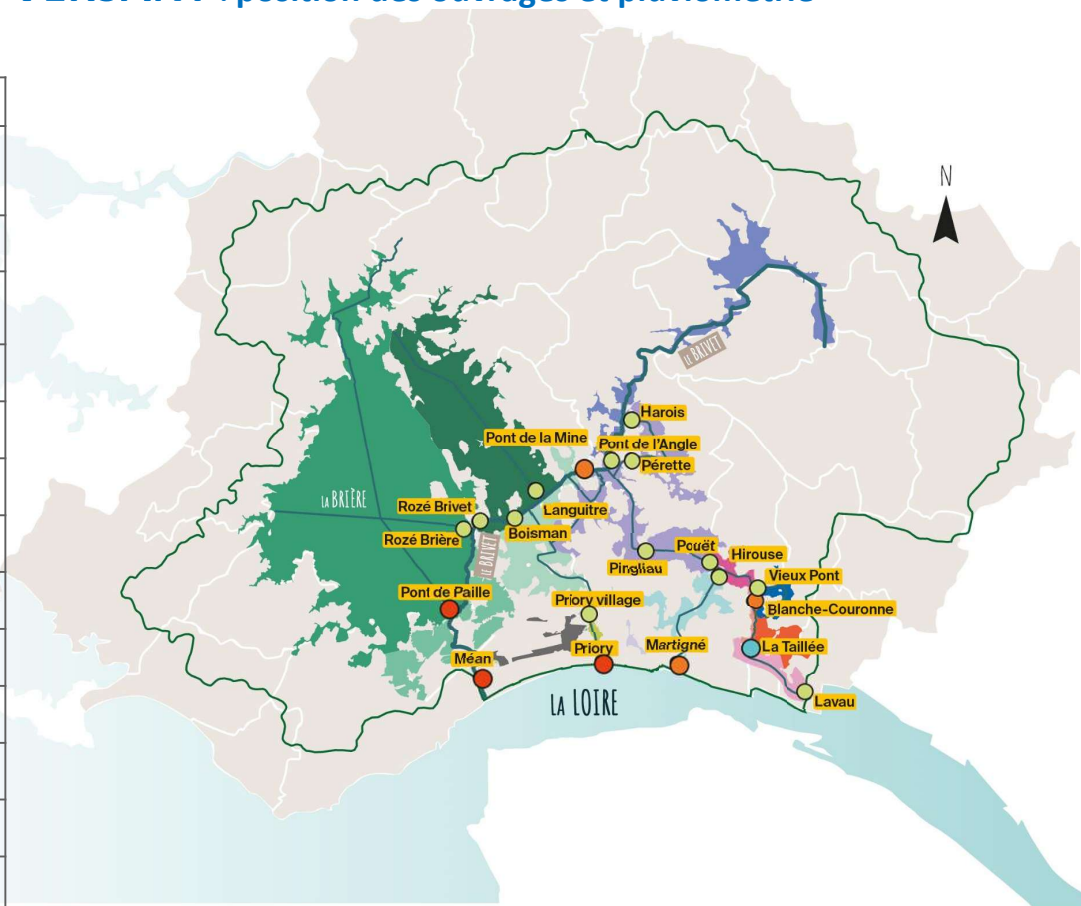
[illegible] : position des ouvrages et pluviomètre

N

LE BRIVET

Harois
Pont de la Mine
Pont de l'Angle
Pérette
LA BRIÈRE
Languitre
Rozé Brivet
Boisman
Rozé Brière
LE BRIVET
Pouët
Hirouse
Pingliau
Vieux Pont
Pont de Paille
Blanche-Couronne
Priory village
Martigné
La Taillée
Méan
Priory
Lavau
LA LOIRE